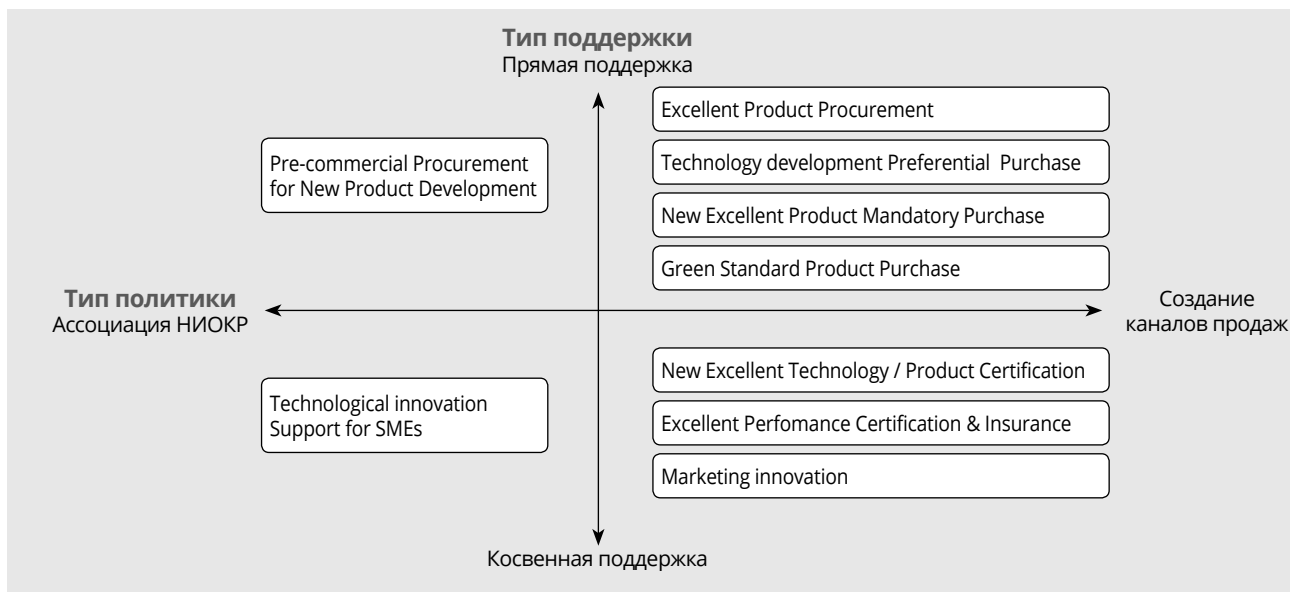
Тип поддержки
Прямая поддержка

Pre-commercial Procurement for New Product Development

Excellent Product Procurement

Technology development Preferential Purchase

New Excellent Product Mandatory Purchase

Green Standard Product Purchase

Тип политики
Ассоциация НИОКР

Создание каналов продаж

Technological innovation Support for SMEs

New Excellent Technology / Product Certification

Excellent Perfomance Certification & Insurance

Marketing innovation

Косвенная поддержка